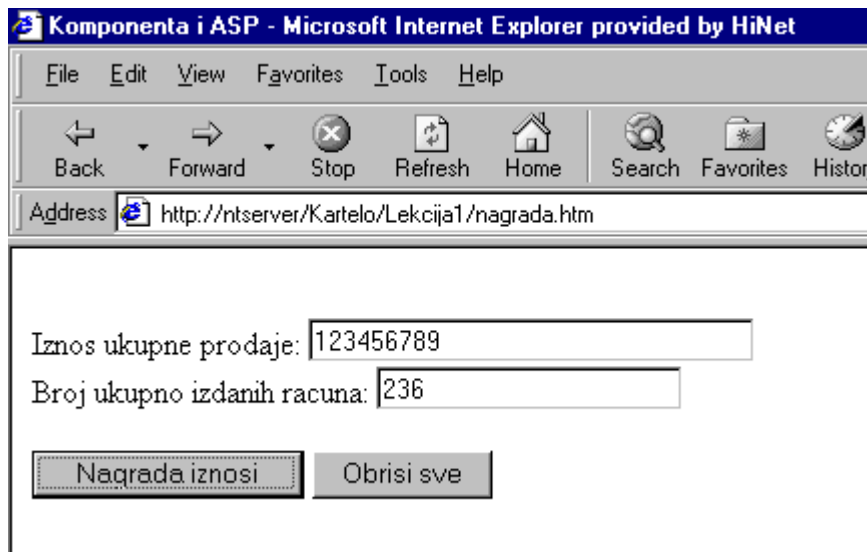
Komponenta i ASP - Microsoft Internet Explorer provided by HiNet

File Edit View Favorites Tools Help

Back Forward Stop Refresh Home Search Favorites Histor

Address http://ntserver/Kartelo/Lekcija1/nagrada.htm

Iznos ukupne prodaje: 123456789

Broj ukupno izdanih racuna: 236

Nagrada iznosi Obrisi sve